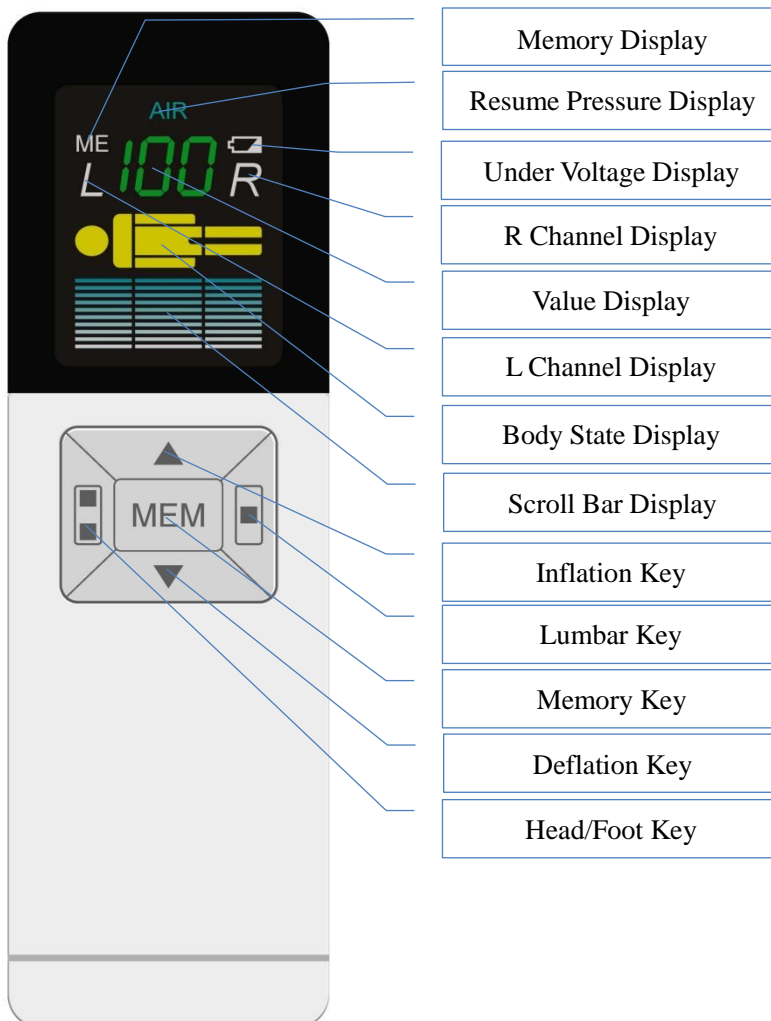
AIR
ME
L 100 R
MEM

Memory Display
Resume Pressure Display
Under Voltage Display
R Channel Display
Value Display
L Channel Display
Body State Display
Scroll Bar Display
Inflation Key
Lumbar Key
Memory Key
Deflation Key
Head/Foot Key